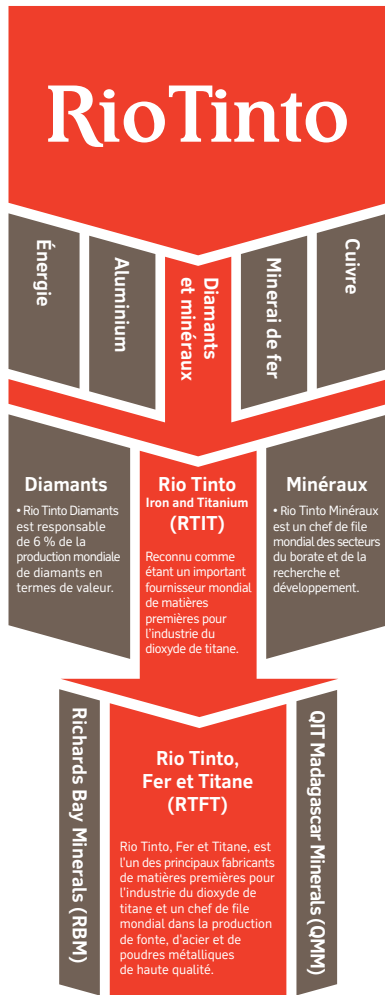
Rio Tinto

Énergie

Aluminium

Diamants et minéraux

Minerai de fer

Cuivre

Diamants

• Rio Tinto Diamants est responsable de 6 % de la production mondiale de diamants en termes de valeur.

Rio Tinto
Iron and Titanium
(RTIT)

Reconnu comme étant un important fournisseur mondial de matières premières pour l'industrie du dioxyde de titane.

Minéraux

• Rio Tinto Minéraux est un chef de file mondial des secteurs du borate et de la recherche et développement.

Richards Bay Minerals (RBM)

Rio Tinto, Fer et Titane (RTFT)

Rio Tinto, Fer et Titane, est l'un des principaux fabricants de matières premières pour l'industrie du dioxyde de titane et un chef de file mondial dans la production de fonte, d'acier et de poudres métalliques de haute qualité.

QIT Madagascar Minerals (QMM)